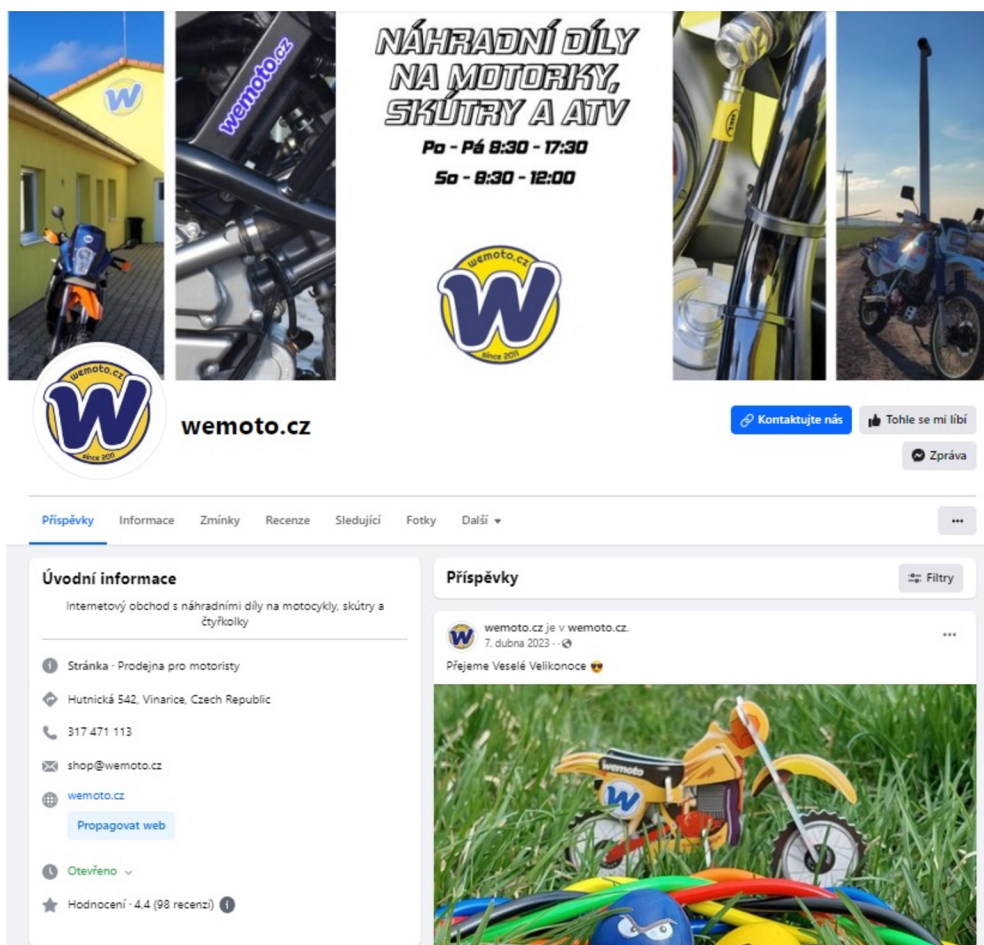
NÁHRADNÍ DÍLY NA MOTORKY, SKÚTRY A ATV

Po - Pá 8:30 - 17:30

So - 8:30 - 12:00

wemoto.cz

W

since 2011

wemoto.cz

wemoto.cz

Kontaktujte nás

Tohle se mi líbí

Zpráva

Příspěvky Informace Zmínky Recenze Sledující Fotky Další

...

Úvodní informace

Internetový obchod s náhradními díly na motocykly, skútry a čtyřkolky

Stránka · Prodejna pro motoristy

Hutnická 542, Vinarice, Czech Republic

317 471 113

shop@wemoto.cz

wemoto.cz

Propagovat web

Otevřeno

Hodnocení · 4,4 (98 recenzí)

Příspěvky

Filtry

wemoto.cz je v wemoto.cz.

7. dubna 2023 ·

...

Přejeme Veselé Velikonoce 😎

wemoto